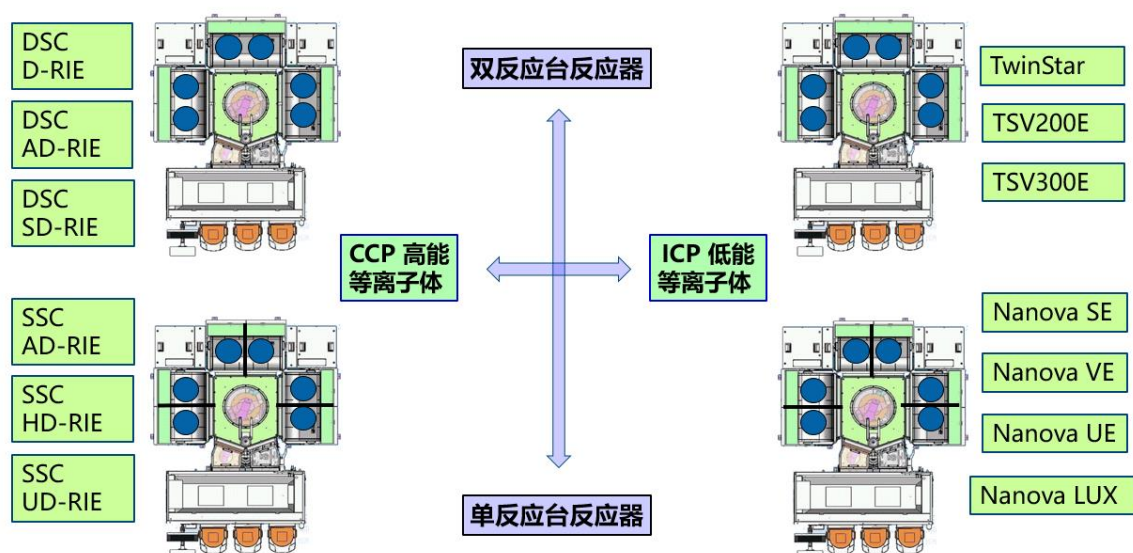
DSC
D-RIE

DSC
AD-RIE

DSC
SD-RIE

双反应台反应器

TwinStar

TSV200E

TSV300E

CCP 高能
等离子体

ICP 低能
等离子体

SSC
AD-RIE

SSC
HD-RIE

SSC
UD-RIE

Nanova SE

Nanova VE

Nanova UE

Nanova LUX

单反应台反应器